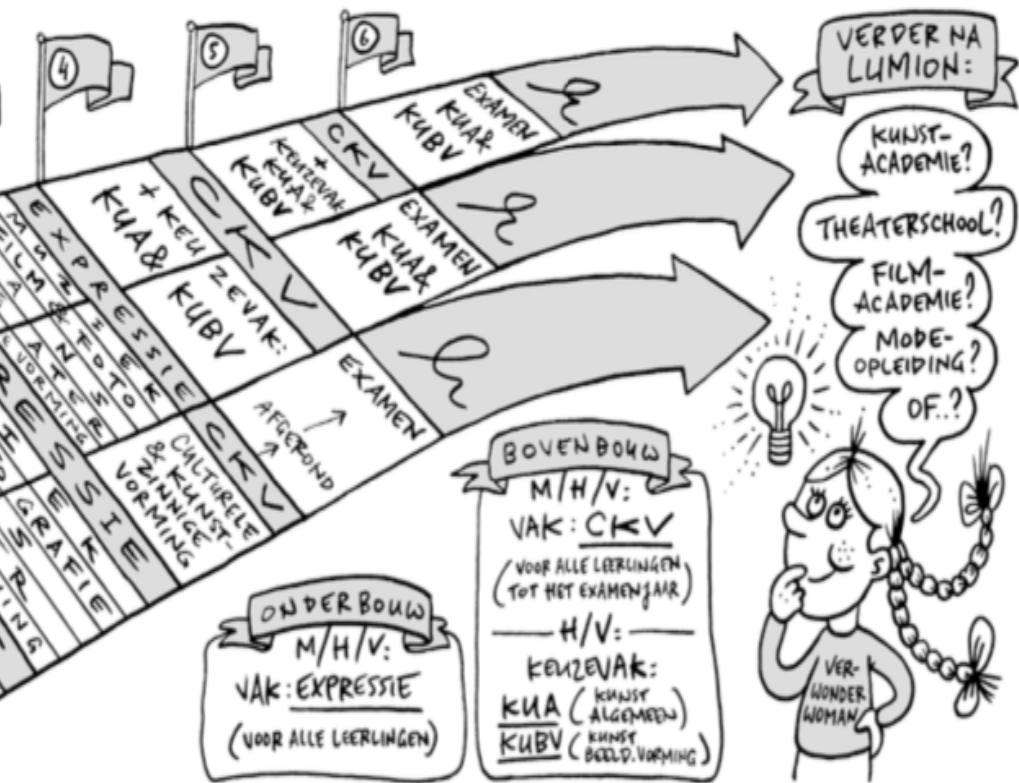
4
5
6

EXAMEN KUA & KUBV
CKV
+ KEUZEVAK: KUA & KUBV
EXAMEN KUA & KUBV
+ KEUZEVAK: KUA & KUBV
CKV
EXPRESSIE
M
FILM & FOTO
THEATER
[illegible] VORMING
EXAMEN
AFGEROND
CKV
CULTURELE & KUNSTZINNIGE VORMING
EXPRESSIE
GRAFIE

VERDER NA LUMION:
KUNST-ACADEMIE?
THEATERSCHOOL?
FILM-ACADEMIE?
MODE-OPLEIDING?
OF..?

BOVENBOUW
M/H/V:
VAK: CKV
(VOOR ALLE LEERLINGEN TOT HET EXAMENJAAR)
H/V:
KEUZEVAK:
KUA (KUNST ALGEMEEN)
KUBV (KUNST BEELD. VORMING)

ONDERBOUW
M/H/V:
VAK: EXPRESSIE
(VOOR ALLE LEERLINGEN)

VER-WONDER WOMAN